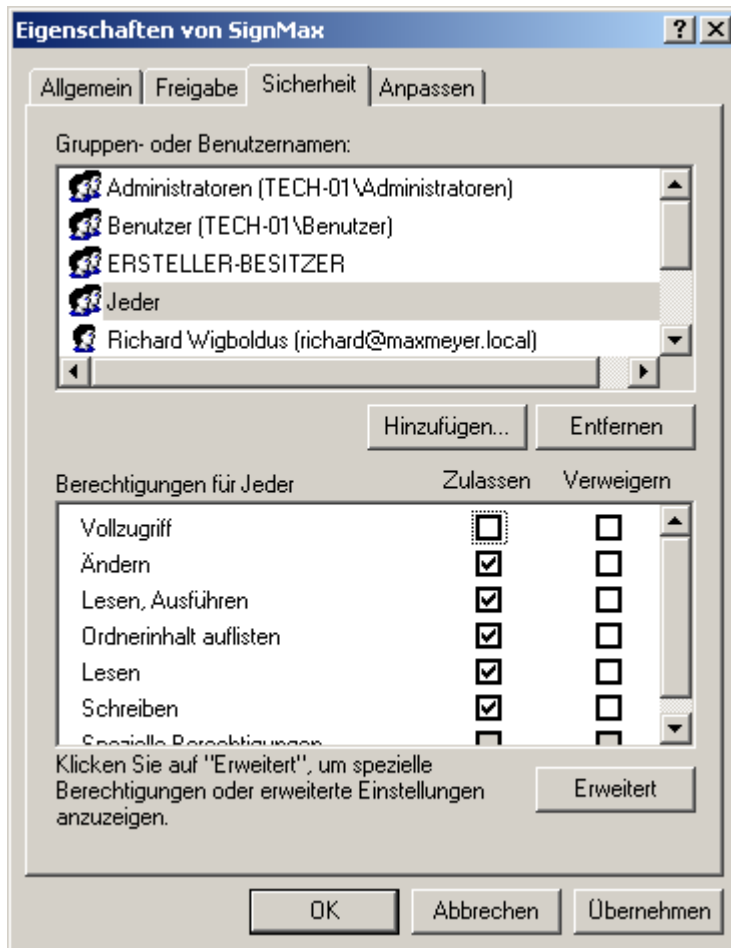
Eigenschaften von SignMax
?
Allgemein | Freigabe | Sicherheit | Anpassen

Gruppen- oder Benutzernamen:
Administratoren (TECH-01\Administratoren)
Benutzer (TECH-01\Benutzer)
ERSTELLER-BESITZER
Jeder
Richard Wigboldus (richard@maxmeyer.local)

Hinzufügen... Entfernen

| Berechtigungen für Jeder | Zulassen | Verweigern |
|---|---|---|
| Vollzugriff | ☐ | ☐ |
| Ändern | ☑ | ☐ |
| Lesen, Ausführen | ☑ | ☐ |
| Ordnerinhalt auflisten | ☑ | ☐ |
| Lesen | ☑ | ☐ |
| Schreiben | ☑ | ☐ |
| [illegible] | | |

Klicken Sie auf "Erweitert", um spezielle Berechtigungen oder erweiterte Einstellungen anzuzeigen.
Erweitert

OK Abbrechen Übernehmen